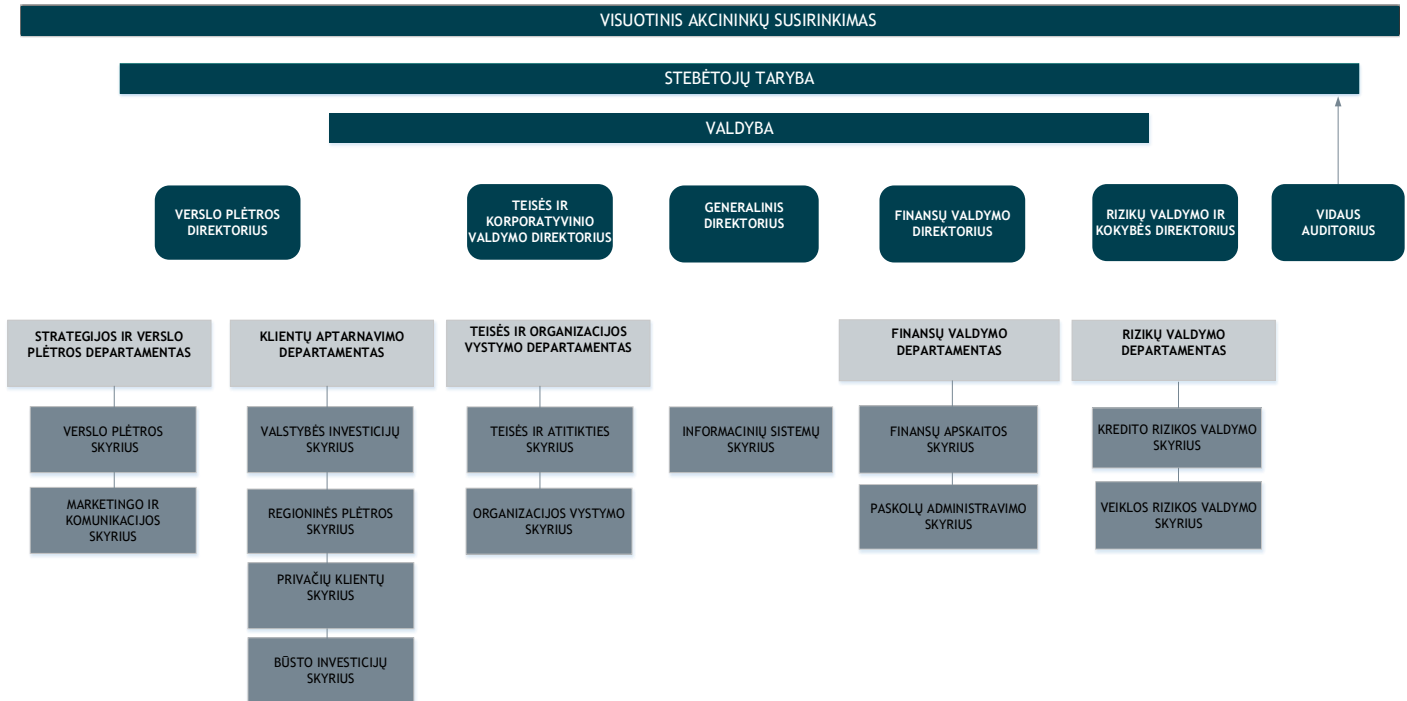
VISUOTINIS AKCININKŲ SUSIRINKIMAS

STEBĖTOJŲ TARYBA

VALDYBA

VERSLO PLĖTROS DIREKTORIUS

TEISĖS IR KORPORATYVINIO VALDYMO DIREKTORIUS

GENERALINIS DIREKTORIUS

FINANSŲ VALDYMO DIREKTORIUS

RIZIKŲ VALDYMO IR KOKYBĖS DIREKTORIUS

VIDAUS AUDITORIUS

STRATEGIJOS IR VERSLO PLĖTROS DEPARTAMENTAS

VERSLO PLĖTROS SKYRIUS

MARKETINGO IR KOMUNIKACIJOS SKYRIUS

KLIENTŲ APTARNAVIMO DEPARTAMENTAS

VALSTYBĖS INVESTICIJŲ SKYRIUS

REGIONINĖS PLĖTROS SKYRIUS

PRIVAČIŲ KLIENTŲ SKYRIUS

BŪSTO INVESTICIJŲ SKYRIUS

TEISĖS IR ORGANIZACIJOS VYSTYMO DEPARTAMENTAS

TEISĖS IR ATITIKTIES SKYRIUS

ORGANIZACIJOS VYSTYMO SKYRIUS

INFORMACINIŲ SISTEMŲ SKYRIUS

FINANSŲ VALDYMO DEPARTAMENTAS

FINANSŲ APSKAITOS SKYRIUS

PASKOLŲ ADMINISTRAVIMO SKYRIUS

RIZIKŲ VALDYMO DEPARTAMENTAS

KREDITO RIZIKOS VALDYMO SKYRIUS

VEIKLOS RIZIKOS VALDYMO SKYRIUS